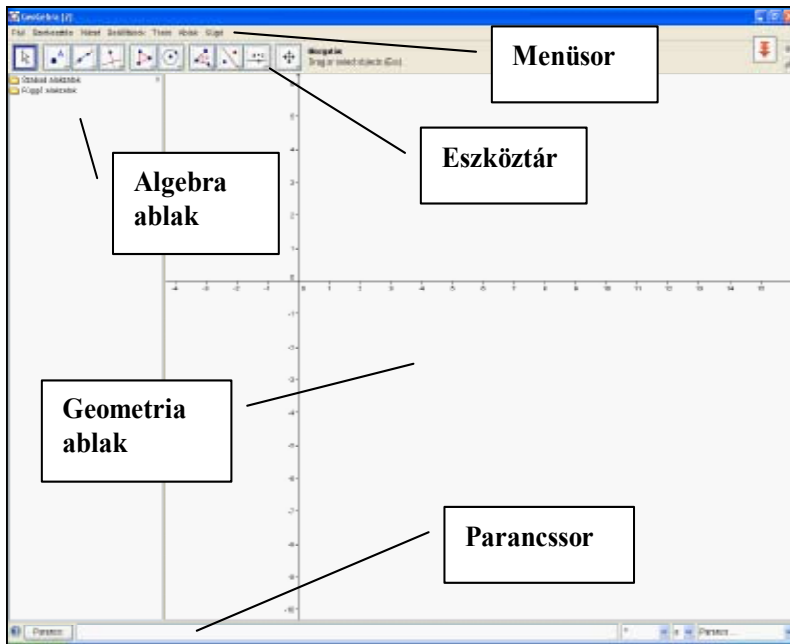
GeoGebra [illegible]

Fájl Szerkesztés Nézet Beállítások Tools Ablak Súgó

Mozgatás
Drag or select objects (Esc)

Szabad objektumok
Függő objektumok

Menüsor

Eszköztár

Algebra ablak

Geometria ablak

Parancssor

-4 -3 -2 -1 0 1 2 3 4 5 6 7 8 9 10 11 12 13 14 15

6 5 4 3 2 1 -1 -2 -3 -4 -5 -6 -7 -8 -9 -10

Parancs: Parancs...